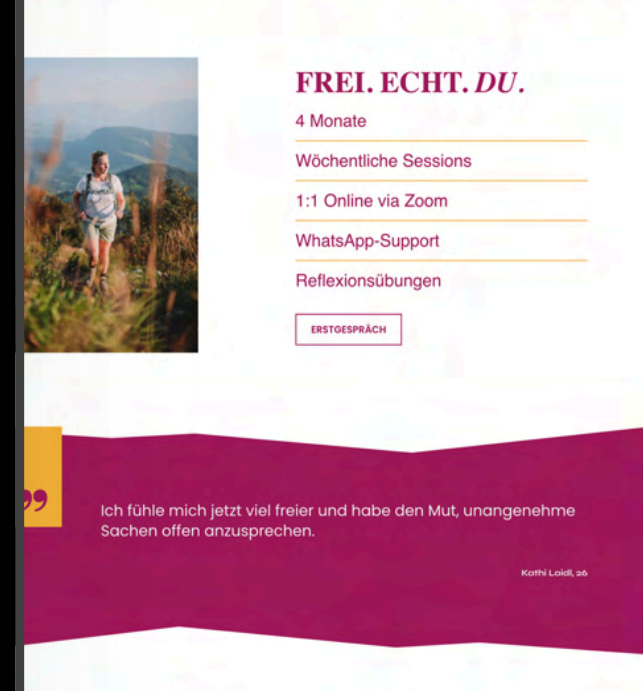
FREI. ECHT. *DU*.

4 Monate

Wöchentliche Sessions

1:1 Online via Zoom

WhatsApp-Support

Reflexionsübungen

ERSTGESPRÄCH

”

Ich fühle mich jetzt viel freier und habe den Mut, unangenehme Sachen offen anzusprechen.

Kathi Loidl, 26